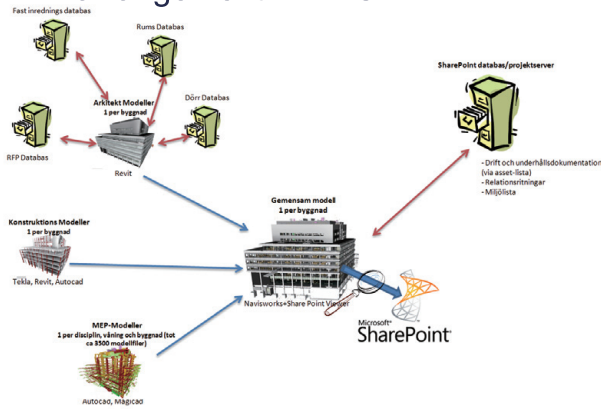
Fast inredningsdatabas

Rums Databas

Arkitekt Modeller
1 per byggnad

Dörr Databas

RFP Databas

Revit

SharePoint databas/projektserver

- Drift och underhållsdokumentation (via asset-lista)
- Relationsritningar
- Miljölista

Konstruktions Modeller
1 per byggnad

Tekla, Revit, Autocad

Gemensam modell
1 per byggnad

Navisworks+Share Point Viewer

MEP-Modeller
1 per disciplin, våning och byggnad (tot ca 3500 modellfiler)

Autocad, Magicad

Microsoft®
SharePoint®